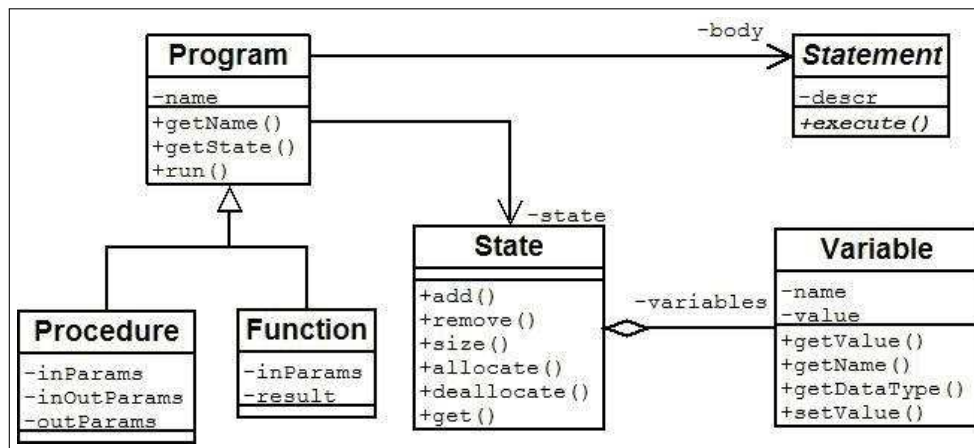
Program

-name

+getName()
+getState()
+run()

-body

Statement

-descr

+execute()

-state

State

+add()
+remove()
+size()
+allocate()
+deallocate()
+get()

-variables

Variable

-name
-value

+getValue()
+getName()
+getDataType()
+setValue()

Procedure

-inParams
-inOutParams
-outParams

Function

-inParams
-result